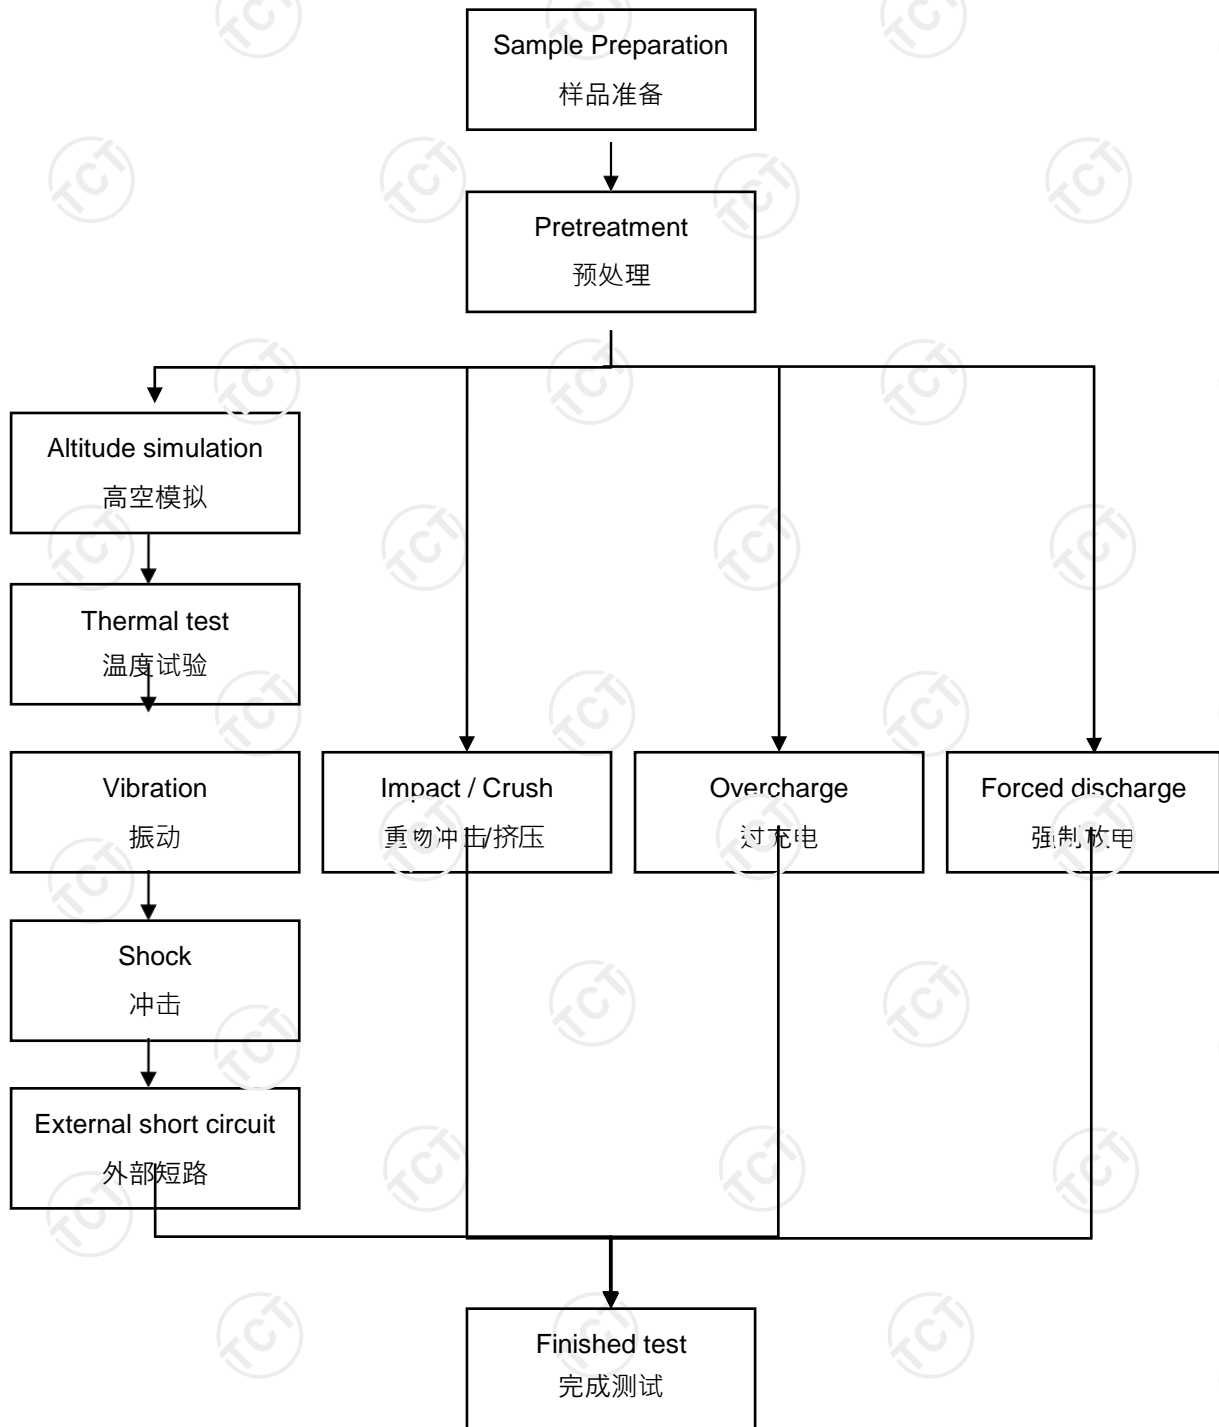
Sample Preparation
样品准备

Pretreatment
预处理

Altitude simulation
高空模拟

Thermal test
温度试验

Vibration
振动

Shock
冲击

External short circuit
外部短路

Impact / Crush
重物冲击/挤压

Overcharge
过充电

Forced discharge
强制放电

Finished test
完成测试